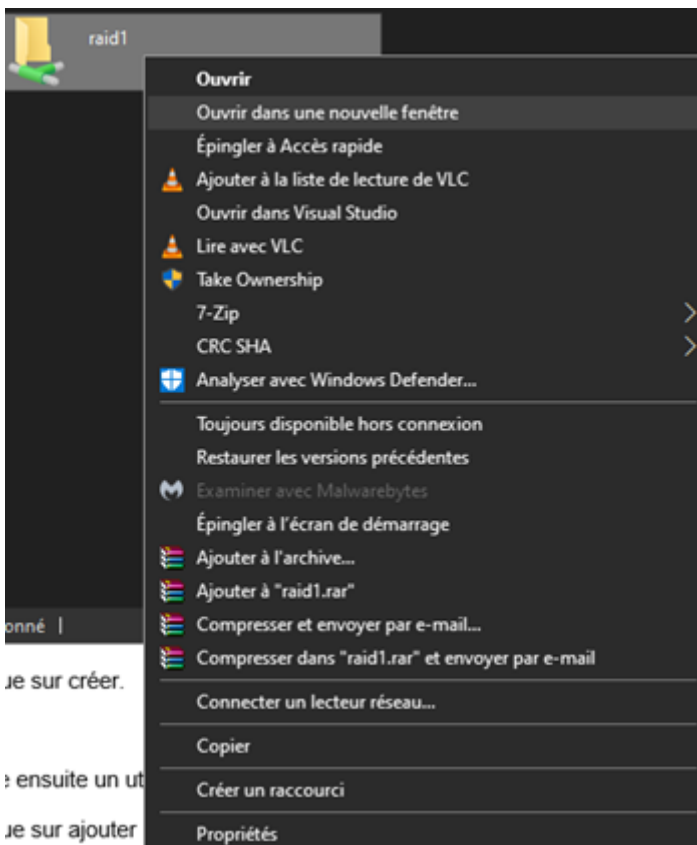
raid1

Ouvrir
Ouvrir dans une nouvelle fenêtre
Épingler à Accès rapide
Ajouter à la liste de lecture de VLC
Ouvrir dans Visual Studio
Lire avec VLC
Take Ownership
7-Zip
CRC SHA
Analyser avec Windows Defender...
Toujours disponible hors connexion
Restaurer les versions précédentes
Examiner avec Malwarebytes
Épingler à l'écran de démarrage
Ajouter à l'archive...
Ajouter à "raid1.rar"
Compresser et envoyer par e-mail...
Compresser dans "raid1.rar" et envoyer par e-mail
Connecter un lecteur réseau...
Copier
Créer un raccourci
Propriétés

onné |

ue sur créer.

e ensuite un ut

ue sur ajouter